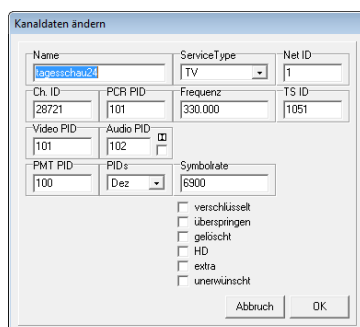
Kanaldaten ändern

Name
tagesschau24

ServiceType
TV

Net ID
1

Ch. ID
28721

PCR PID
101

Frequenz
330.000

TS ID
1051

Video PID
101

Audio PID
102

PMT PID
100

PIDs
Dez

Symbolrate
6900

verschlüsselt
überspringen
gelöscht
HD
extra
unerwünscht

Abbruch
OK